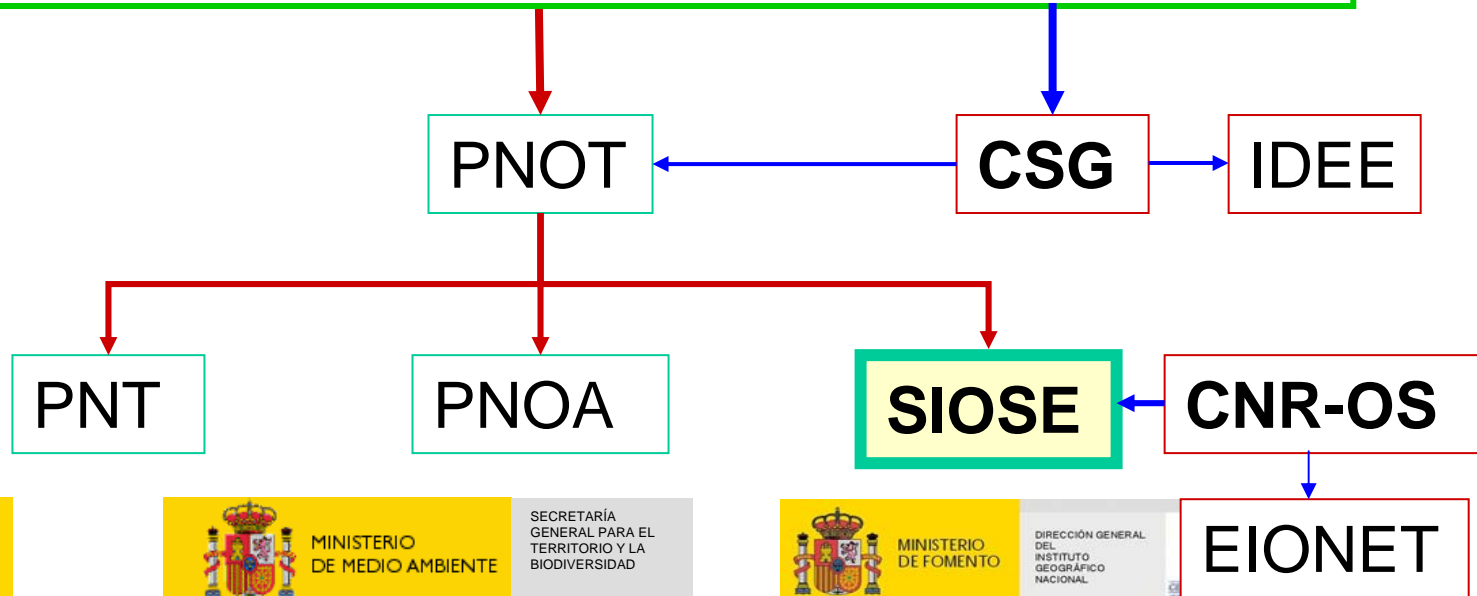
PNOT

CSG

IDEE

PNT

PNOA

SIOSE

CNR-OS

MINISTERIO DE MEDIO AMBIENTE

SECRETARÍA GENERAL PARA EL TERRITORIO Y LA BIODIVERSIDAD

MINISTERIO DE FOMENTO

DIRECCIÓN GENERAL DEL INSTITUTO GEOGRÁFICO NACIONAL

EIONET